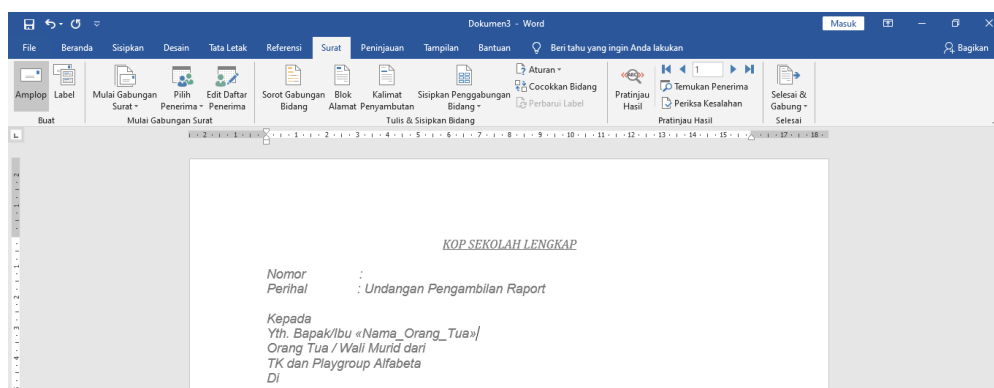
Dokumen3 - Word

Masuk

File Beranda Sisipkan Desain Tata Letak Referensi Surat Peninjauan Tampilan Bantuan Beri tahu yang ingin Anda lakukan Bagikan

Amplop Label
Buat

Mulai Gabungan Surat Pilih Penerima Edit Daftar Penerima
Mulai Gabungan Surat

Sorot Gabungan Bidang Blok Alamat Kalimat Penyambutan Sisipkan Penggabungan Bidang Aturan Cocokkan Bidang Perbarui Label
Tulis & Sisipkan Bidang

Pratinjau Hasil 1 Temukan Penerima Periksa Kesalahan
Pratinjau Hasil

Selesai & Gabung
Selesai

KOP SEKOLAH LENGKAP

Nomor :
Perihal : Undangan Pengambilan Raport

Kepada
Yth. Bapak/Ibu «Nama_Orang_Tua»
Orang Tua / Wali Murid dari
TK dan Playgroup Alfabeta
Di